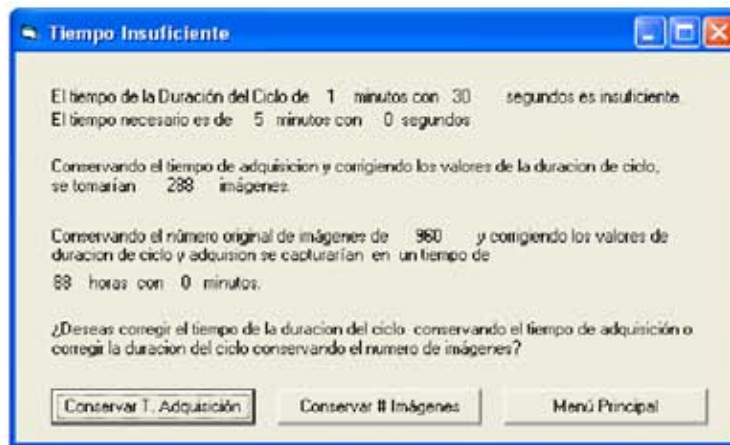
Tiempo Insuficiente

El tiempo de la Duración del Ciclo de 1 minutos con 30 segundos es insuficiente.
El tiempo necesario es de 5 minutos con 0 segundos

Conservando el tiempo de adquisicion y corrigiendo los valores de la duracion de ciclo, se tomarían 288 imágenes.

Conservando el número original de imágenes de 960 y corrigiendo los valores de duracion de ciclo y adquision se capturarían en un tiempo de

88 horas con 0 minutos.

¿Deseas corregir el tiempo de la duracion del ciclo conservando el tiempo de adquisición o corregir la duracion del ciclo conservando el numero de imágenes?

Conservar T. Adquisición

Conservar # Imágenes

Menú Principal